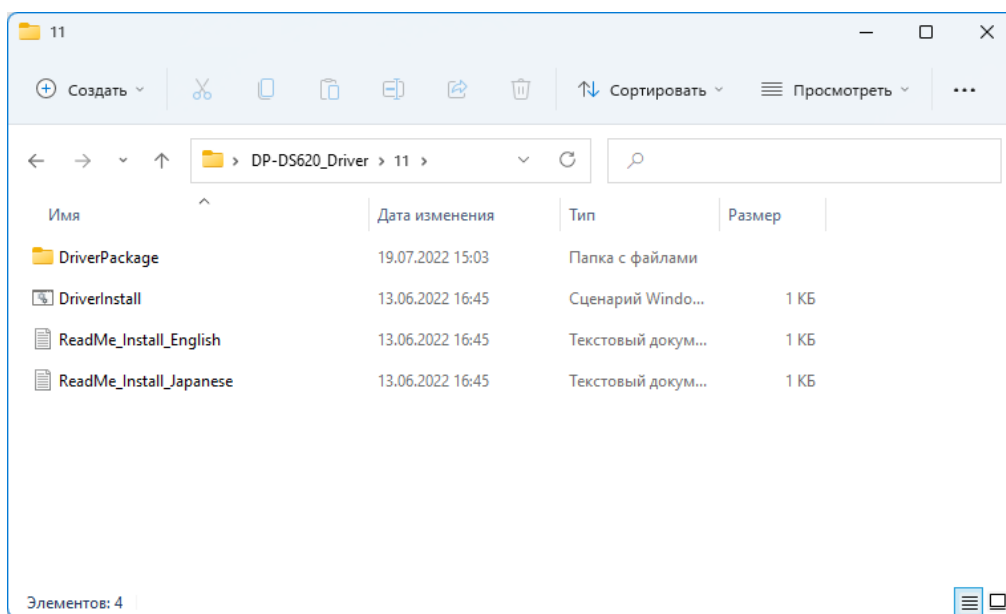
11

Создать

Сортировать

Просмотреть

...

DP-DS620_Driver > 11 >

| Имя | Дата изменения | Тип | Размер |
|---|---|---|---|
| DriverPackage | 19.07.2022 15:03 | Папка с файлами | |
| DriverInstall | 13.06.2022 16:45 | Сценарий Windo... | 1 КБ |
| ReadMe_Install_English | 13.06.2022 16:45 | Текстовый докум... | 1 КБ |
| ReadMe_Install_Japanese | 13.06.2022 16:45 | Текстовый докум... | 1 КБ |

Элементов: 4